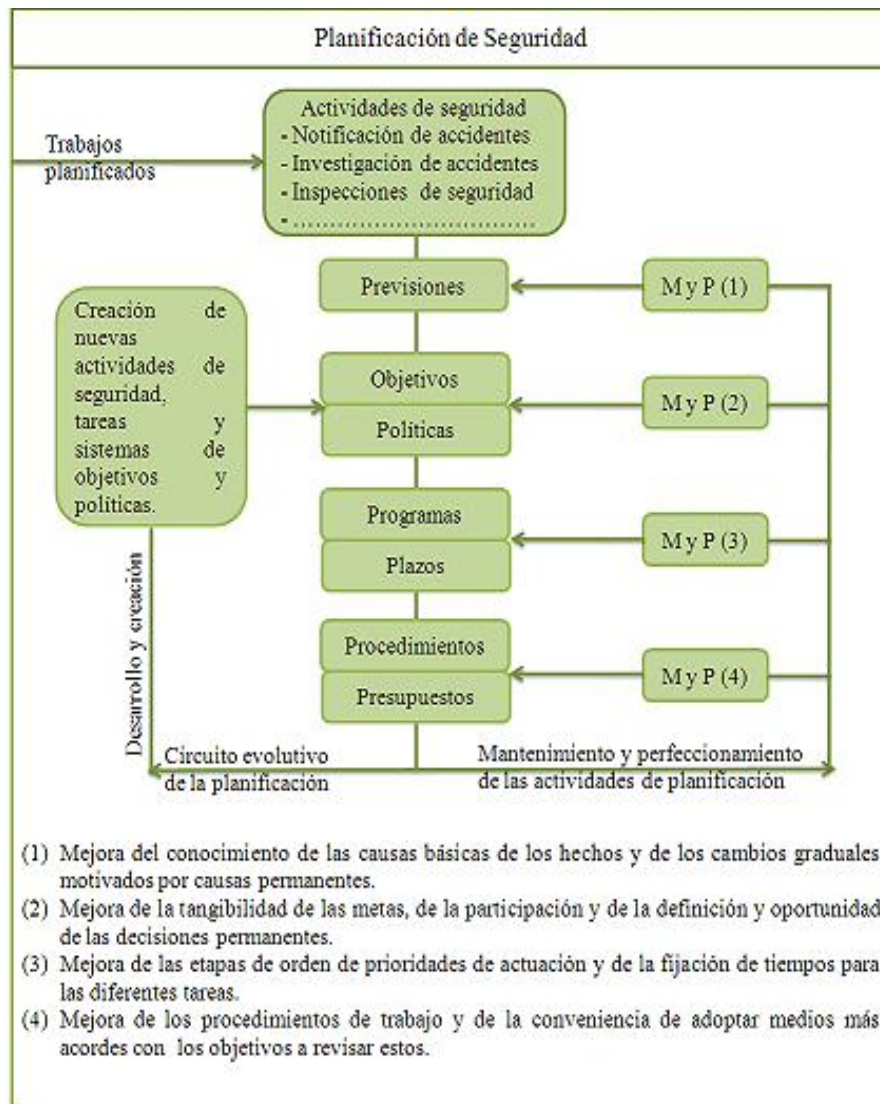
Planificación de Seguridad

Trabajos planificados

Actividades de seguridad
- Notificación de accidentes
- Investigación de accidentes
- Inspecciones de seguridad
- ..................................

Previsiones

M y P (1)

Creación de nuevas actividades de seguridad, tareas y sistemas de objetivos y políticas.

Objetivos

Políticas

M y P (2)

Programas

Plazos

M y P (3)

Procedimientos

Presupuestos

M y P (4)

Desarrollo y creación

Circuito evolutivo de la planificación

Mantenimiento y perfeccionamiento de las actividades de planificación

(1) Mejora del conocimiento de las causas básicas de los hechos y de los cambios graduales motivados por causas permanentes.
(2) Mejora de la tangibilidad de las metas, de la participación y de la definición y oportunidad de las decisiones permanentes.
(3) Mejora de las etapas de orden de prioridades de actuación y de la fijación de tiempos para las diferentes tareas.
(4) Mejora de los procedimientos de trabajo y de la conveniencia de adoptar medios más acordes con los objetivos a revisar estos.